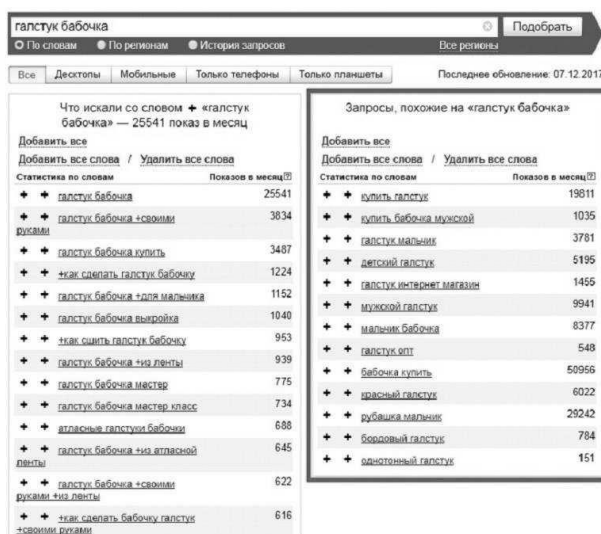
галстук бабочка

Подобрать

По словам | По регионам | История запросов

Все регионы

Все | Десктопы | Мобильные | Только телефоны | Только планшеты

Последнее обновление: 07.12.2017

Что искали со словом + «галстук бабочка» — 25541 показ в месяц

Добавить все

Добавить все слова / Удалить все слова

| Статистика по словам | Показов в месяц |
|---|---|
| + + галстук бабочка | 25541 |
| + + галстук бабочка +своими руками | 3834 |
| + + галстук бабочка купить | 3487 |
| + + +как сделать галстук бабочку | 1224 |
| + + галстук бабочка +для мальчика | 1152 |
| + + галстук бабочка выкройка | 1040 |
| + + +как сшить галстук бабочку | 953 |
| + + галстук бабочка +из ленты | 939 |
| + + галстук бабочка мастер | 775 |
| + + галстук бабочка мастер класс | 734 |
| + + атласные галстуки бабочки | 688 |
| + + галстук бабочка +из атласной ленты | 645 |
| + + галстук бабочка +своими руками +из ленты | 622 |
| + + +как сделать бабочку галстук +своими руками | 616 |

Запросы, похожие на «галстук бабочка»

Добавить все

Добавить все слова / Удалить все слова

| Статистика по словам | Показов в месяц |
|---|---|
| + + купить галстук | 19811 |
| + + купить бабочка мужской | 1035 |
| + + галстук мальчик | 3781 |
| + + детский галстук | 5195 |
| + + галстук интернет магазин | 1455 |
| + + мужской галстук | 9941 |
| + + мальчик бабочка | 8377 |
| + + галстук опт | 548 |
| + + бабочка купить | 50956 |
| + + красный галстук | 6022 |
| + + рубашка мальчик | 29242 |
| + + бордовый галстук | 784 |
| + + однотонный галстук | 151 |